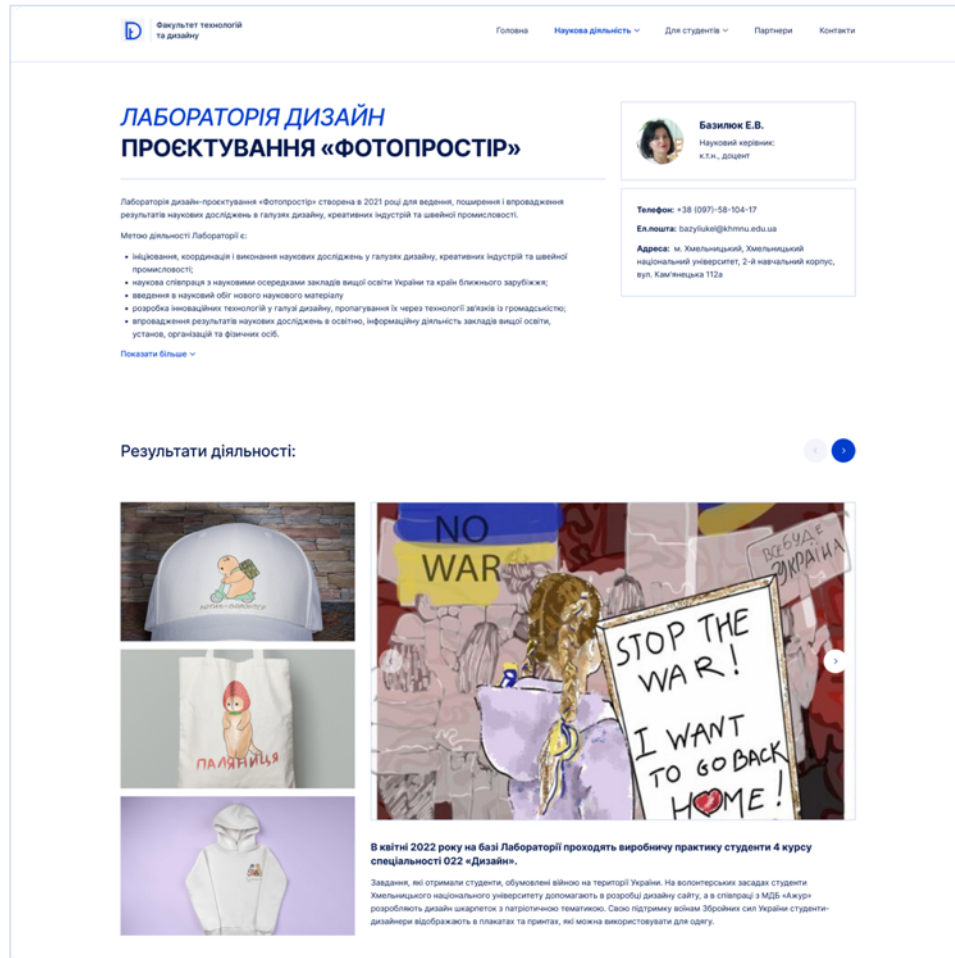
Факультет технологій та дизайну

Головна Наукова діяльність Для студентів Партнери Контакти

ЛАБОРАТОРІЯ ДИЗАЙН ПРОЄКТУВАННЯ «ФОТОПРОСТІР»

Лабораторія дизайн-проєктування «Фотопростір» створена в 2021 році для ведення, поширення і впровадження результатів наукових досліджень в галузях дизайну, креативних індустрій та швейної промисловості.

Метою діяльності Лабораторії є:

- ініціювання, координація і виконання наукових досліджень у галузях дизайну, креативних індустрій та швейної промисловості;
- наукова співпраця з науковими осередками закладів вищої освіти України та країн ближнього зарубіжжя;
- введення в науковий обіг нового наукового матеріалу
- розробка інноваційних технологій у галузі дизайну, пропагування їх через технології зв'язків із громадськістю;
- впровадження результатів наукових досліджень в освітню, інформаційну діяльність закладів вищої освіти, установ, організацій та фізичних осіб.

Показати більше

Базилюк Е.В.
Науковий керівник: к.т.н., доцент

Телефон: +38 (097)-58-104-17
Ел.пошта: bazyliukel@khmnu.edu.ua
Адреса: м. Хмельницький, Хмельницький національний університет, 2-й навчальний корпус, вул. Кам'янецька 112а

Результати діяльності:

котик-пиріжок

ПАЛЯНИЦЯ

NO WAR

ВСЕ БУДЕ УКРАЇНА

STOP THE WAR! I WANT TO GO BACK HOME!

В квітні 2022 року на базі Лабораторії проходять виробничу практику студенти 4 курсу спеціальності 022 «Дизайн».

Завдання, які отримали студенти, обумовлені війною на території України. На волонтерських засадах студенти Хмельницького національного університету допомагають в розробці дизайну сайту, а в співпраці з МДБ «Ажур» розробляють дизайн шкарпеток з патріотичною тематикою. Свою підтримку воїнам Збройних сил України студенти-дизайнери відображають в плакатах та принтах, які можна використовувати для одягу.